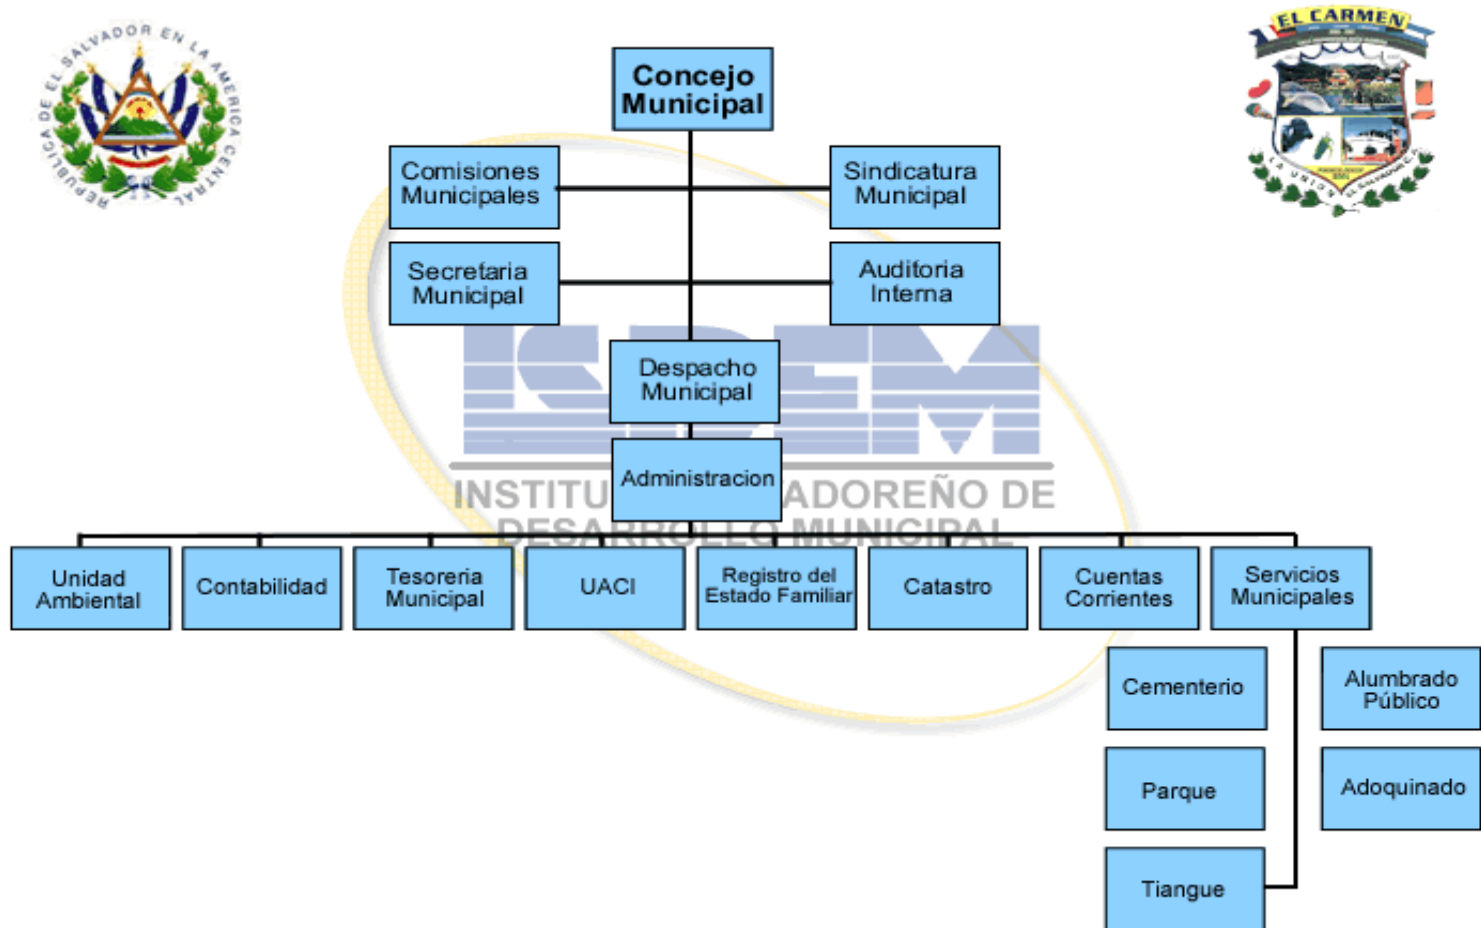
REPUBLICA DE EL SALVADOR EN LA AMERICA CENTRAL

EL CARMEN

LA UNION EL SALVADOR

Concejo Municipal

Comisiones Municipales

Sindicatura Municipal

Secretaria Municipal

Auditoria Interna

ISDEM

Despacho Municipal

Administracion

INSTITU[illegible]ADOREÑO DE DESARROLLO MUNICIPAL

Unidad Ambiental

Contabilidad

Tesoreria Municipal

UACI

Registro del Estado Familiar

Catastro

Cuentas Corrientes

Servicios Municipales

Cementerio

Alumbrado Público

Parque

Adoquinado

Tiangue